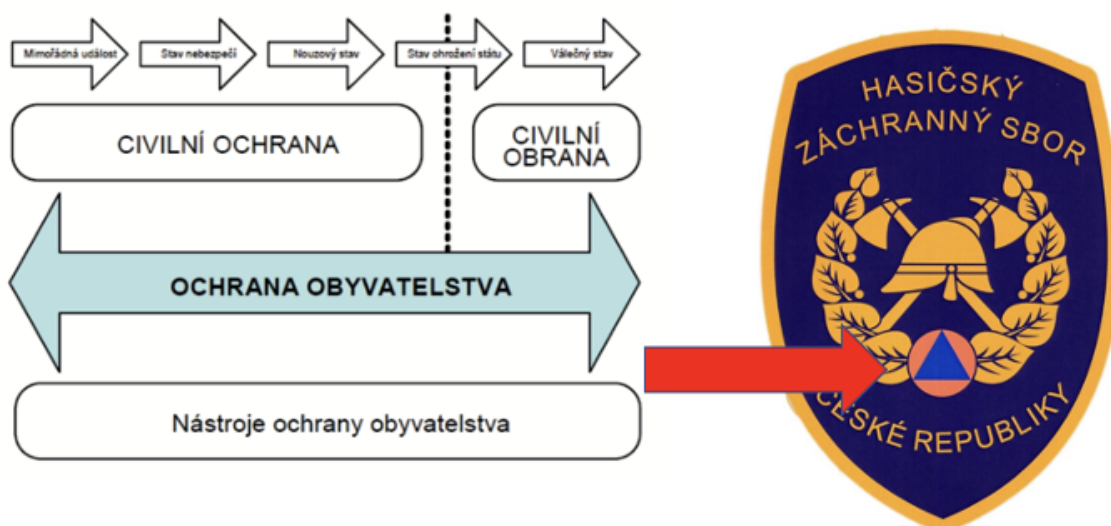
Mimořádná událost

Stav nebezpečí

Nouzový stav

Stav ohrožení státu

Válečný stav

CIVILNÍ OCHRANA

CIVILNÍ OBRANA

OCHRANA OBYVATELSTVA

Nástroje ochrany obyvatelstva

HASIČSKÝ ZÁCHRANNÝ SBOR ČESKÉ REPUBLIKY